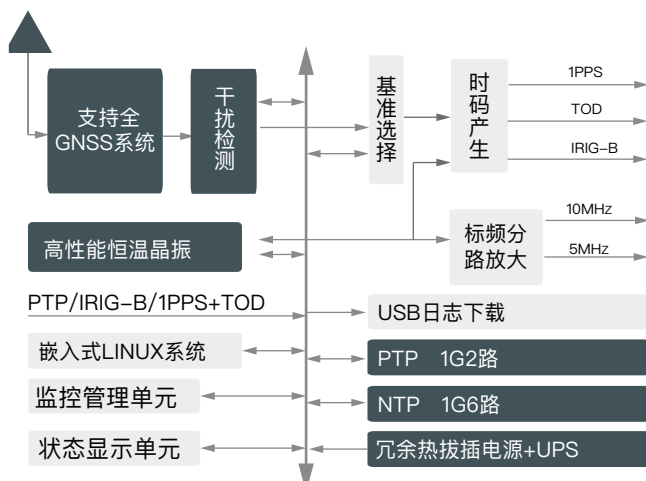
支持全GNSS系统

干扰检测

基准选择

时码产生

1PPS

TOD

IRIG-B

10MHz

高性能恒温晶振

标频分路放大

5MHz

PTP/IRIG-B/1PPS+TOD

USB日志下载

嵌入式LINUX系统

PTP 1G2路

监控管理单元

NTP 1G6路

状态显示单元

冗余热拔插电源+UPS